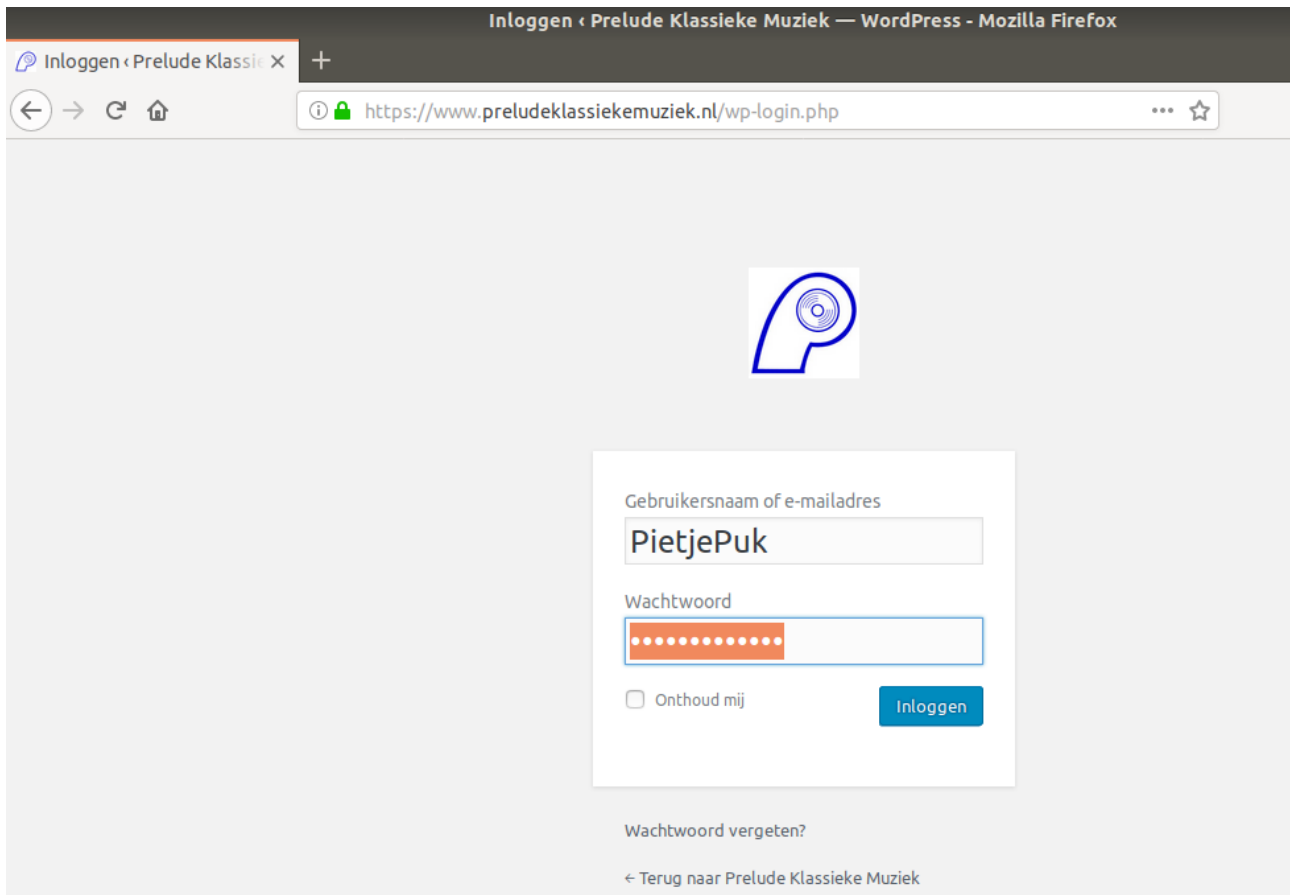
Inloggen ‹ Prelude Klassieke Muziek — WordPress - Mozilla Firefox

Inloggen ‹ Prelude Klassie

https://www.preludeklassiekemuziek.nl/wp-login.php

Gebruikersnaam of e-mailadres

PietjePuk

Wachtwoord

••••••••••••••

Onthoud mij

Inloggen

Wachtwoord vergeten?

← Terug naar Prelude Klassieke Muziek